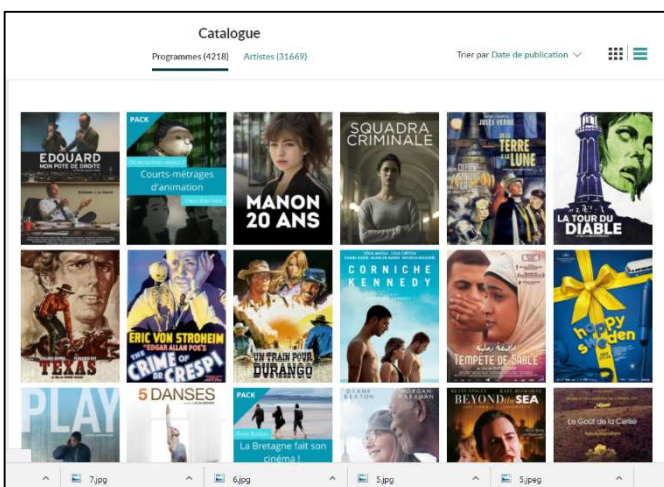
Catalogue

Programmes (4218) Artistes (31669)

Trier par Date de publication

EDOUARD MON POTE DE DROITE

PACK

Courts-métrages d'animation

MANON 20 ANS

SQUADRA CRIMINALE

JULES VERNE DE LA TERRE À LA LUNE

LA TOUR DU DIABLE

TEXAS

ERIC VON STROHEIM EDGAR ALLAN POE'S THE CRIME OF DR. CRESPI

UN TRAIN POUR DURANGO

CORNICHE KENNEDY

TEMPÊTE DE SABLE

happy sweden

PLAY

5 DANSES

PACK

La Bretagne fait son cinéma !

DIANE KEATON MORGAN FREEMAN

BEYOND the SEA

Le Goût de la Cerise

7.jpg

6.jpg

5.jpg

5.jpeg